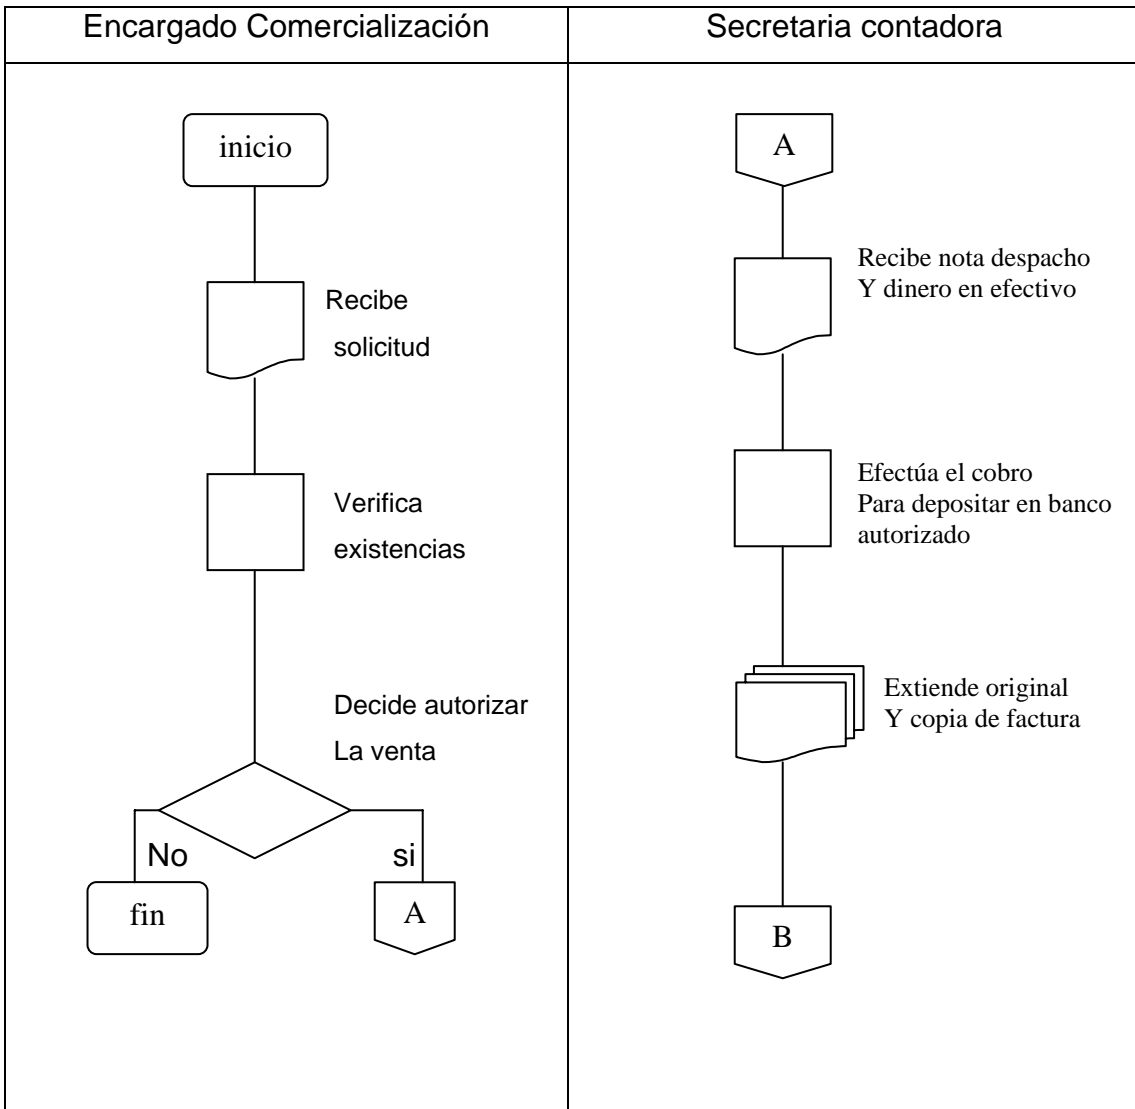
Encargado Comercialización

inicio

Recibe solicitud

Verifica existencias

Decide autorizar La venta

No

si

fin

A

Secretaria contadora

A

Recibe nota despacho Y dinero en efectivo

Efectúa el cobro Para depositar en banco autorizado

Extiende original Y copia de factura

B